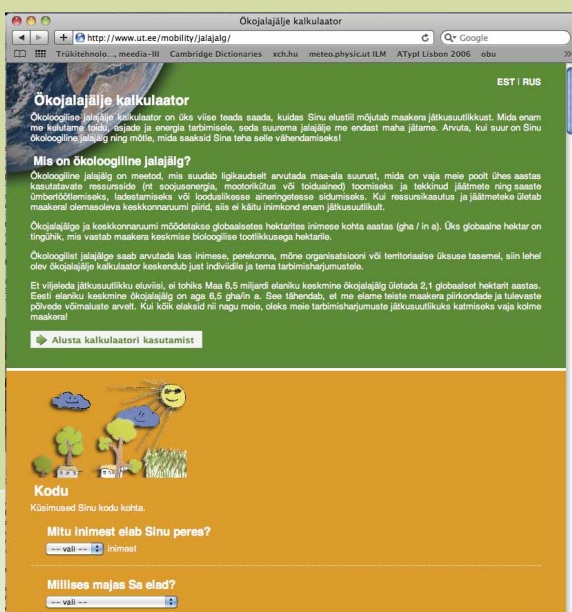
Ökojalajälje kalkulaator

http://www.ut.ee/mobility/jalajalg/

Google

Trükitehnolo..., meedia–III Cambridge Dictionaries xch.hu meteo.physic.ut ILM ATypI Lisbon 2006 obu

EST | RUS

Ökojalajälje kalkulaator

Ökoloogilise jalajälje kalkulaator on üks viise teada saada, kuidas Sinu elustiil mõjutab maakera jätkusuutlikkust. Mida enam me kulutame toitu, asjade ja energia tarbimisel, seda suurema jalajälje me endast maha jätame. Arvuta, kui suur on Sinu ökoloogiline jalajälg ning mõtle, mida saaksid Sina teha selle vähendamiseks!

Mis on ökoloogiline jalajälg?

Ökoloogiline jalajälg on meetod, mis suudab ligikaudselt arvutada maa-ala suurust, mida on vaja meie poolt ühes aastas kasutatavate ressursside (nt soojusenergia, mootorikütus või toiduained) toomiseks ja tekkinud jäätmete ning saaste ümbertöötlemiseks, ladestamiseks või looduslikesse aineringetesse sidumiseks. Kui ressursikasutus ja jäätmeteke ületab maakeral olemasoleva keskkonnaruumi piiri, siis ei käitu inimkond enam jätkusuutlikult.

Ökojalajälge ja keskkonnaruumi mõõdetakse globaalsetes hektarites inimese kohta aastas (gha / in a). Üks globaalne hektar on tingühik, mis vastab maakera keskmise bioloogilise tootlikkusega hektarile.

Ökoloogilist jalajälge saab arvutada kas inimese, perekonna, mõne organisatsiooni või territoriaalse üksuse tasemel, siin lehel olev ökojalajälje kalkulaator keskendub just indiviidile ja tema tarbimisharjumustele.

Et viljeleda jätkusuutlikku eluviisi, ei tohiks Maa 6,5 miljardi elaniku keskmine ökojalajälg ületada 2,1 globaalset hektarit aastas. Eesti elaniku keskmine ökojalajälg on aga 6,5 gha/in a. See tähendab, et me elame teiste maakera piirkondade ja tulevaste põlvede võimaluste arvelt. Kui kõik elaksid nii nagu meie, oleks meie tarbimisharjumuste jätkusuutlikuks katmiseks vaja kolme maakera!

Alusta kalkulaatori kasutamist

Kodu

Küsimused Sinu kodu kohta.

Mitu inimest elab Sinu peres?

-- vali -- inimest

Millises majas Sa elad?

-- vali --